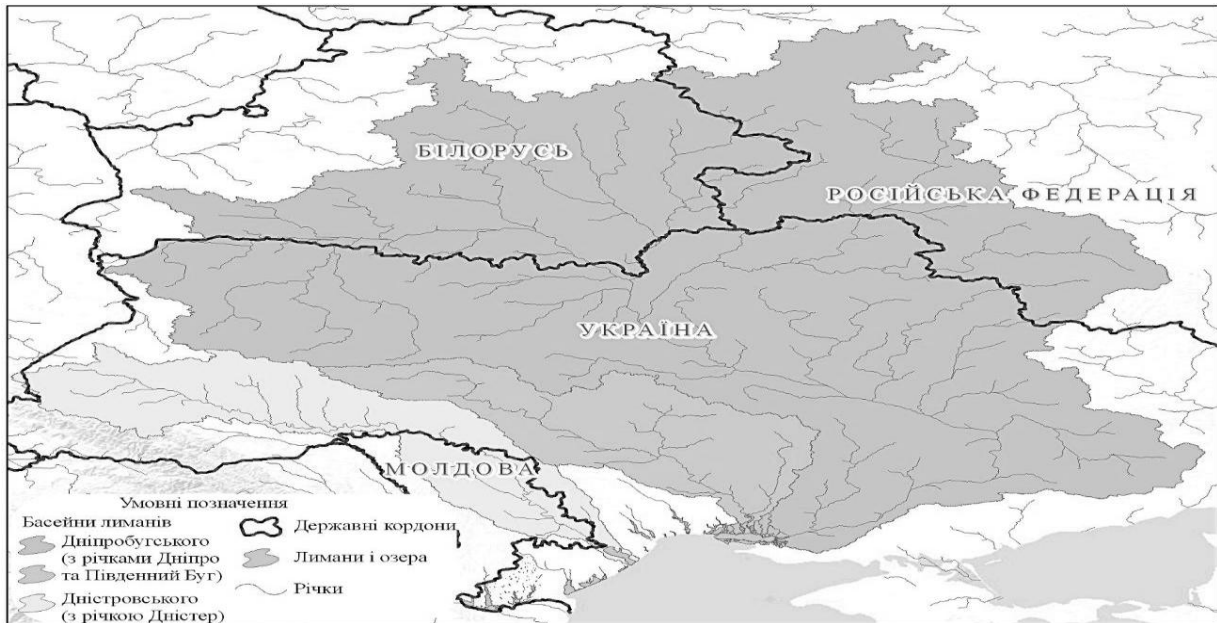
БІЛОРУСЬ

РОСІЙСЬКА ФЕДЕРАЦІЯ

УКРАЇНА

МОЛДОВА

Умовні позначення

Басейни лиманів

Дніпробузького (з річками Дніпро та Південний Буг)

Дністровського (з річкою Дністер)

Державні кордони

Лимани і озера

Річки